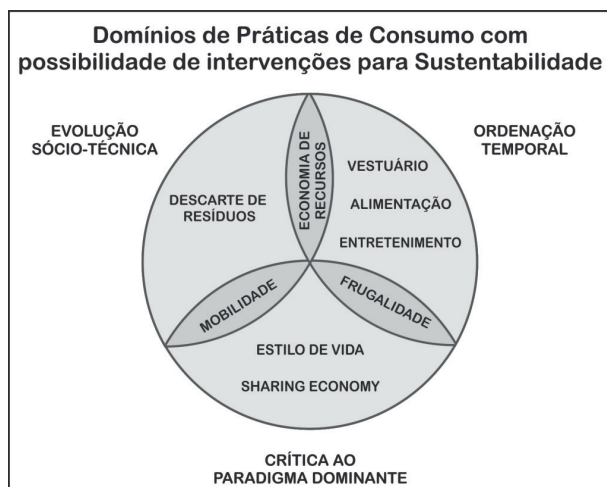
Domínios de Práticas de Consumo com possibilidade de intervenções para Sustentabilidade

EVOLUÇÃO SÓCIO-TÉCNICA

ORDENAÇÃO TEMPORAL

DESCARTE DE RESÍDUOS

ECONOMIA DE RECURSOS

VESTUÁRIO

ALIMENTAÇÃO

ENTRETENIMENTO

MOBILIDADE

FRUGALIDADE

ESTILO DE VIDA

SHARING ECONOMY

CRÍTICA AO PARADIGMA DOMINANTE